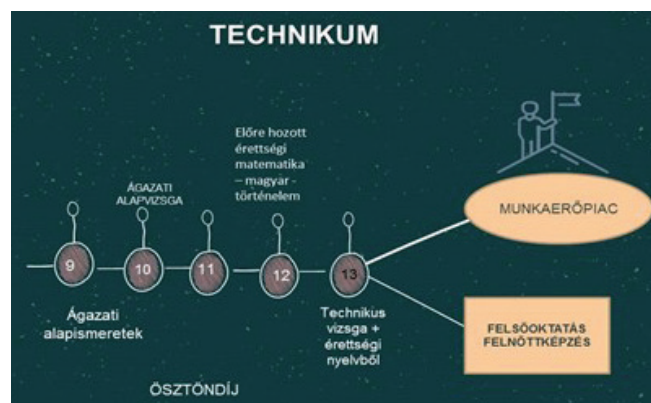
TECHNIKUM

Előre hozott érettségi matematika – magyar - történelem

ÁGAZATI ALAPVIZSGA

9

10

11

12

13

MUNKAERŐPIAC

Ágazati alapismeretek

Technikus vizsga + érettségi nyelvből

FELSŐOKTATÁS FELNŐTTKÉPZÉS

ÖSZTÖNDÍJ